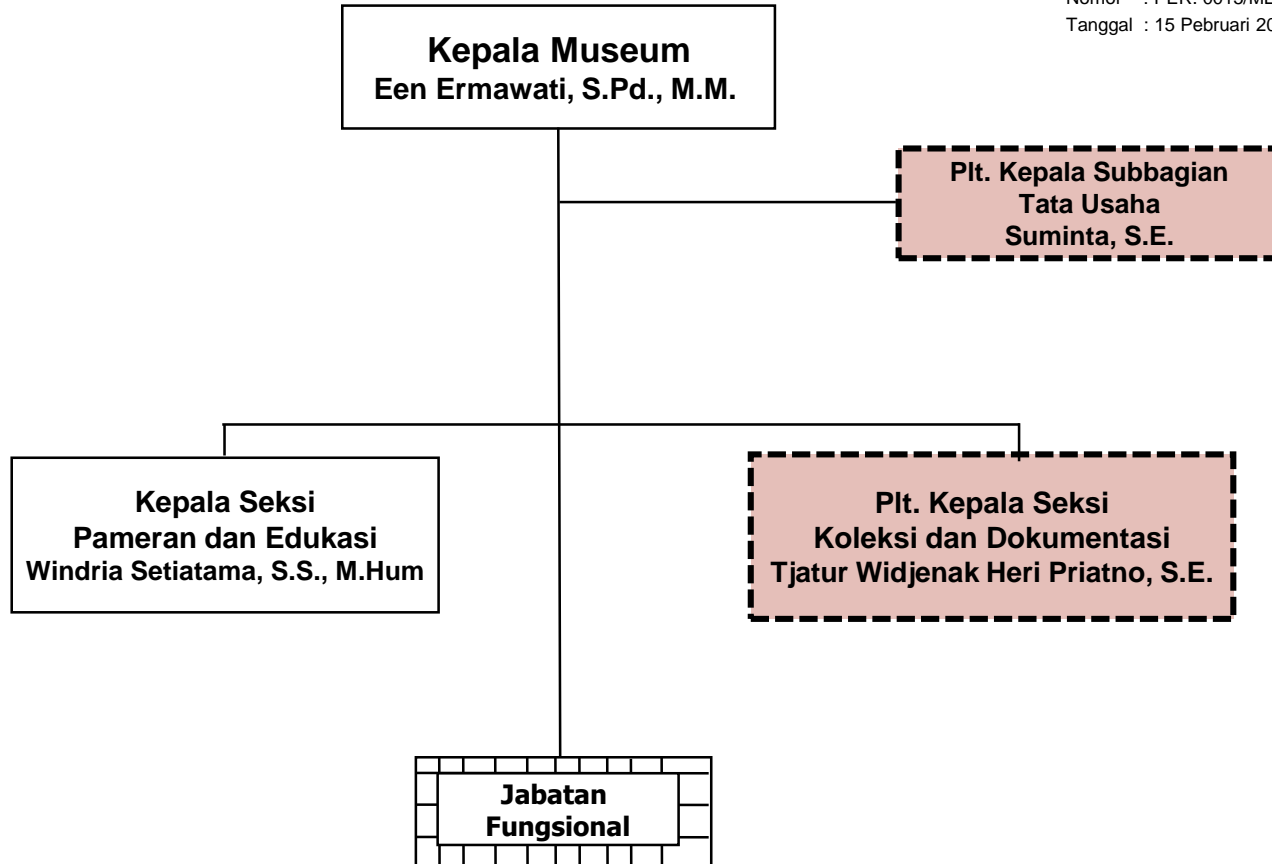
Nomor : PER. 0015/ML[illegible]
Tanggal : 15 Pebruari 20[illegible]

Kepala Museum
Een Ermawati, S.Pd., M.M.

Plt. Kepala Subbagian
Tata Usaha
Suminta, S.E.

Kepala Seksi
Pameran dan Edukasi
Windria Setiatama, S.S., M.Hum

Plt. Kepala Seksi
Koleksi dan Dokumentasi
Tjatur Widjenak Heri Priatno, S.E.

Jabatan
Fungsional